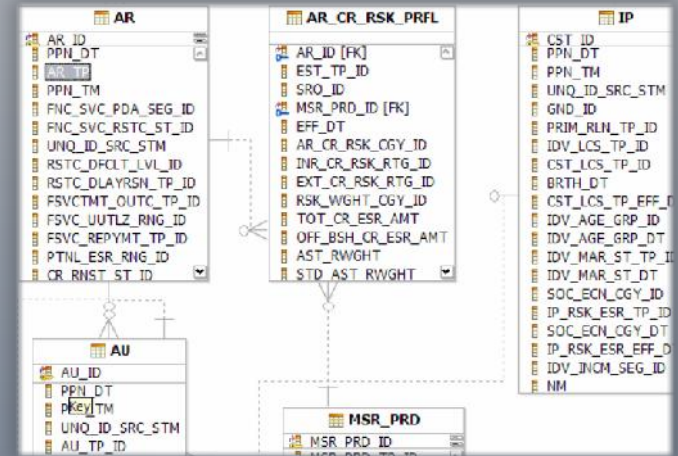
AR
AR_ID
PPN_DT
AR_TP
PPN_TM
FNC_SVC_PDA_SEG_ID
FNC_SVC_RSTC_ST_ID
UNQ_ID_SRC_STM
RSTC_DFCLT_LVL_ID
RSTC_DLAYRSN_TP_ID
FSVCTMT_OUTC_TP_ID
FSVC_UUTLZ_RNG_ID
FSVC_REPYMT_TP_ID
PTNL_ESR_RNG_ID
CR_RNST_ST_ID

AR_CR_RSK_PRFL
AR_ID [FK]
EST_TP_ID
SRO_ID
MSR_PRD_ID [FK]
EFF_DT
AR_CR_RSK_CGY_ID
INR_CR_RSK_RTG_ID
EXT_CR_RSK_RTG_ID
RSK_WGHT_CGY_ID
TOT_CR_ESR_AMT
OFF_BSH_CR_ESR_AMT
AST_RWGHT
STD_AST_RWGHT

IP
CST_ID
PPN_DT
PPN_TM
UNQ_ID_SRC_STM
GND_ID
PRIM_RLN_TP_ID
IDV_LCS_TP_ID
CST_LCS_TP_ID
BRTH_DT
CST_LCS_TP_EFF_D
IDV_AGE_GRP_ID
IDV_AGE_GRP_DT
IDV_MAR_ST_TP_I
IDV_MAR_ST_DT
SOC_ECN_CGY_ID
IP_RSK_ESR_TP_ID
SOC_ECN_CGY_DT
IP_RSK_ESR_EFF_D
IDV_INCM_SEG_ID
NM

AU
AU_ID
PPN_DT
P Key TM
UNQ_ID_SRC_STM
AU_TP_ID

MSR_PRD
MSR_PRD_ID
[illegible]